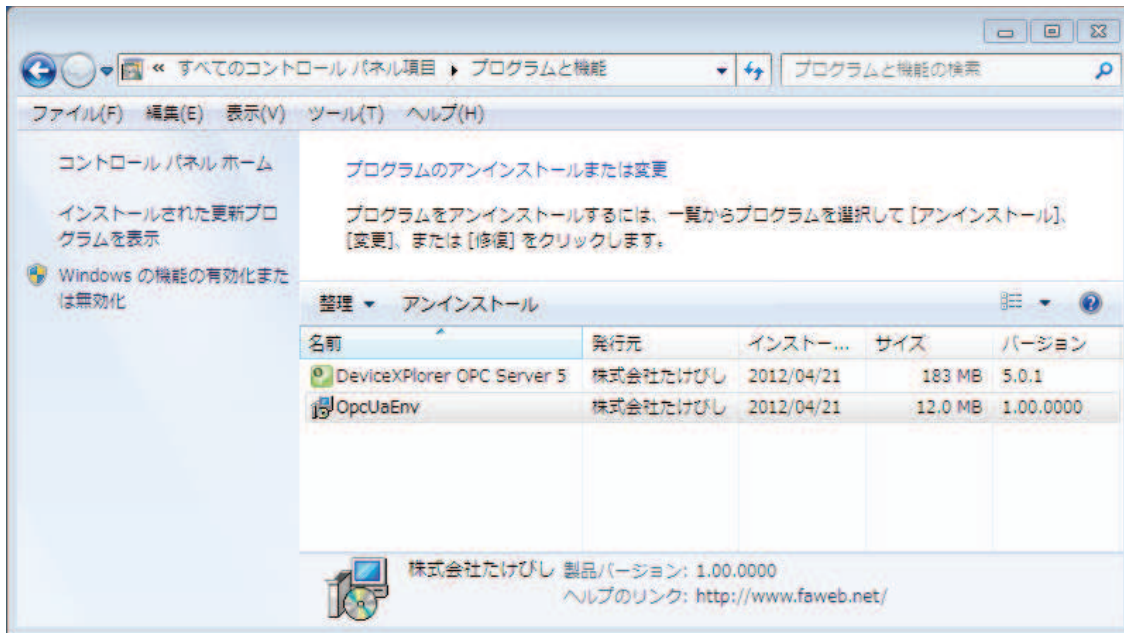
« すべてのコントロール パネル項目 ▸ プログラムと機能

プログラムと機能の検索

ファイル(F) 編集(E) 表示(V) ツール(T) ヘルプ(H)

コントロール パネル ホーム

インストールされた更新プログラムを表示

Windows の機能の有効化または無効化

プログラムのアンインストールまたは変更

プログラムをアンインストールするには、一覧からプログラムを選択して [アンインストール]、[変更]、または [修復] をクリックします。

整理 ▾ アンインストール

| 名前 | 発行元 | インストー... | サイズ | バージョン |
|---|---|---|---|---|
| DeviceXPlorer OPC Server 5 | 株式会社たけびし | 2012/04/21 | 183 MB | 5.0.1 |
| OpcUaEnv | 株式会社たけびし | 2012/04/21 | 12.0 MB | 1.00.0000 |

株式会社たけびし 製品バージョン: 1.00.0000
ヘルプのリンク: http://www.faweb.net/